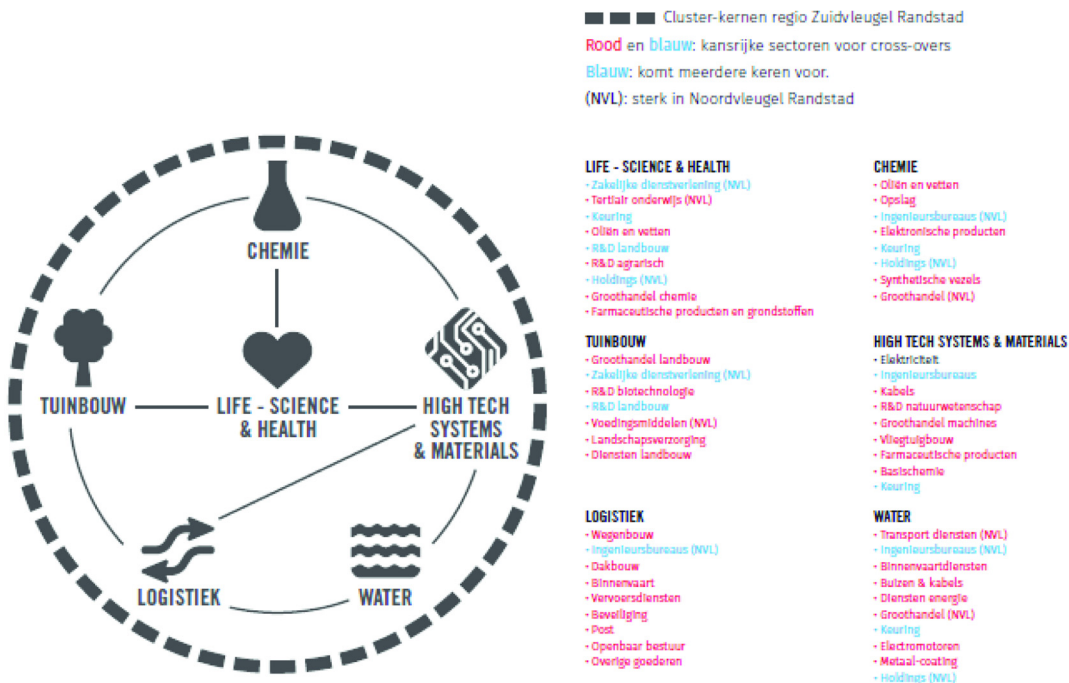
Cluster-kernen regio Zuidvleugel Randstad

Rood en blauw: kansrijke sectoren voor cross-overs

Blauw: komt meerdere keren voor.

(NVL): sterk in Noordvleugel Randstad

CHEMIE

TUINBOUW

LIFE - SCIENCE & HEALTH

HIGH TECH SYSTEMS & MATERIALS

LOGISTIEK

WATER

LIFE - SCIENCE & HEALTH
- Zakelijke dienstverlening (NVL)
- Tertiair onderwijs (NVL)
- Keuring
- Oliën en vetten
- R&D landbouw
- R&D agrarisch
- Holdings (NVL)
- Groothandel chemie
- Farmaceutische producten en grondstoffen

TUINBOUW
- Groothandel landbouw
- Zakelijke dienstverlening (NVL)
- R&D biotechnologie
- R&D landbouw
- Voedingsmiddelen (NVL)
- Landschapsverzorging
- Diensten landbouw

LOGISTIEK
- Wegenbouw
- Ingenieursbureaus (NVL)
- Dakbouw
- Binnenvaart
- Vervoersdiensten
- Beveiliging
- Post
- Openbaar bestuur
- Overige goederen

CHEMIE
- Oliën en vetten
- Opslag
- Ingenieursbureaus (NVL)
- Elektronische producten
- Keuring
- Holdings (NVL)
- Synthetische vezels
- Groothandel (NVL)

HIGH TECH SYSTEMS & MATERIALS
- Elektriciteit
- Ingenieursbureaus
- Kabels
- R&D natuurwetenschap
- Groothandel machines
- Vliegtuigbouw
- Farmaceutische producten
- Basischemie
- Keuring

WATER
- Transport diensten (NVL)
- Ingenieursbureaus (NVL)
- Binnenvaartdiensten
- Buizen & kabels
- Diensten energie
- Groothandel (NVL)
- Keuring
- Electromotoren
- Metaal-coating
- Holdings (NVL)